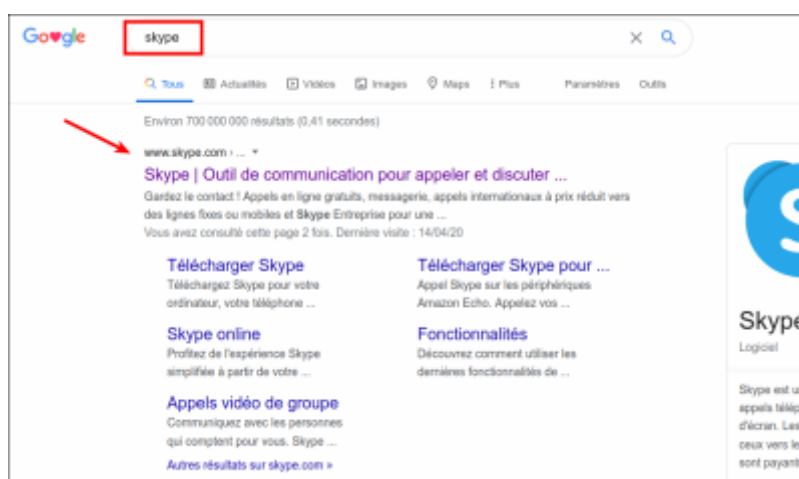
Google

skype

Tous Actualités Vidéos Images Maps Plus Paramètres Outils

Environ 700 000 000 résultats (0,41 secondes)

www.skype.com › ...

Skype | Outil de communication pour appeler et discuter ...

Gardez le contact ! Appels en ligne gratuits, messagerie, appels internationaux à prix réduit vers des lignes fixes ou mobiles et Skype Entreprise pour une ...

Vous avez consulté cette page 2 fois. Dernière visite : 14/04/20

Télécharger Skype
Téléchargez Skype pour votre ordinateur, votre téléphone ...

Télécharger Skype pour ...
Appel Skype sur les périphériques Amazon Echo. Appelez vos ...

Skype online
Profitez de l'expérience Skype simplifiée à partir de votre ...

Fonctionnalités
Découvrez comment utiliser les dernières fonctionnalités de ...

Appels vidéo de groupe
Communiquez avec les personnes qui comptent pour vous. Skype ...

Autres résultats sur skype.com »

Skype
Logiciel

Skype est u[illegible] appels télé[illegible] d'écran. Les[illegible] ceux vers le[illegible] sont payant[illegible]